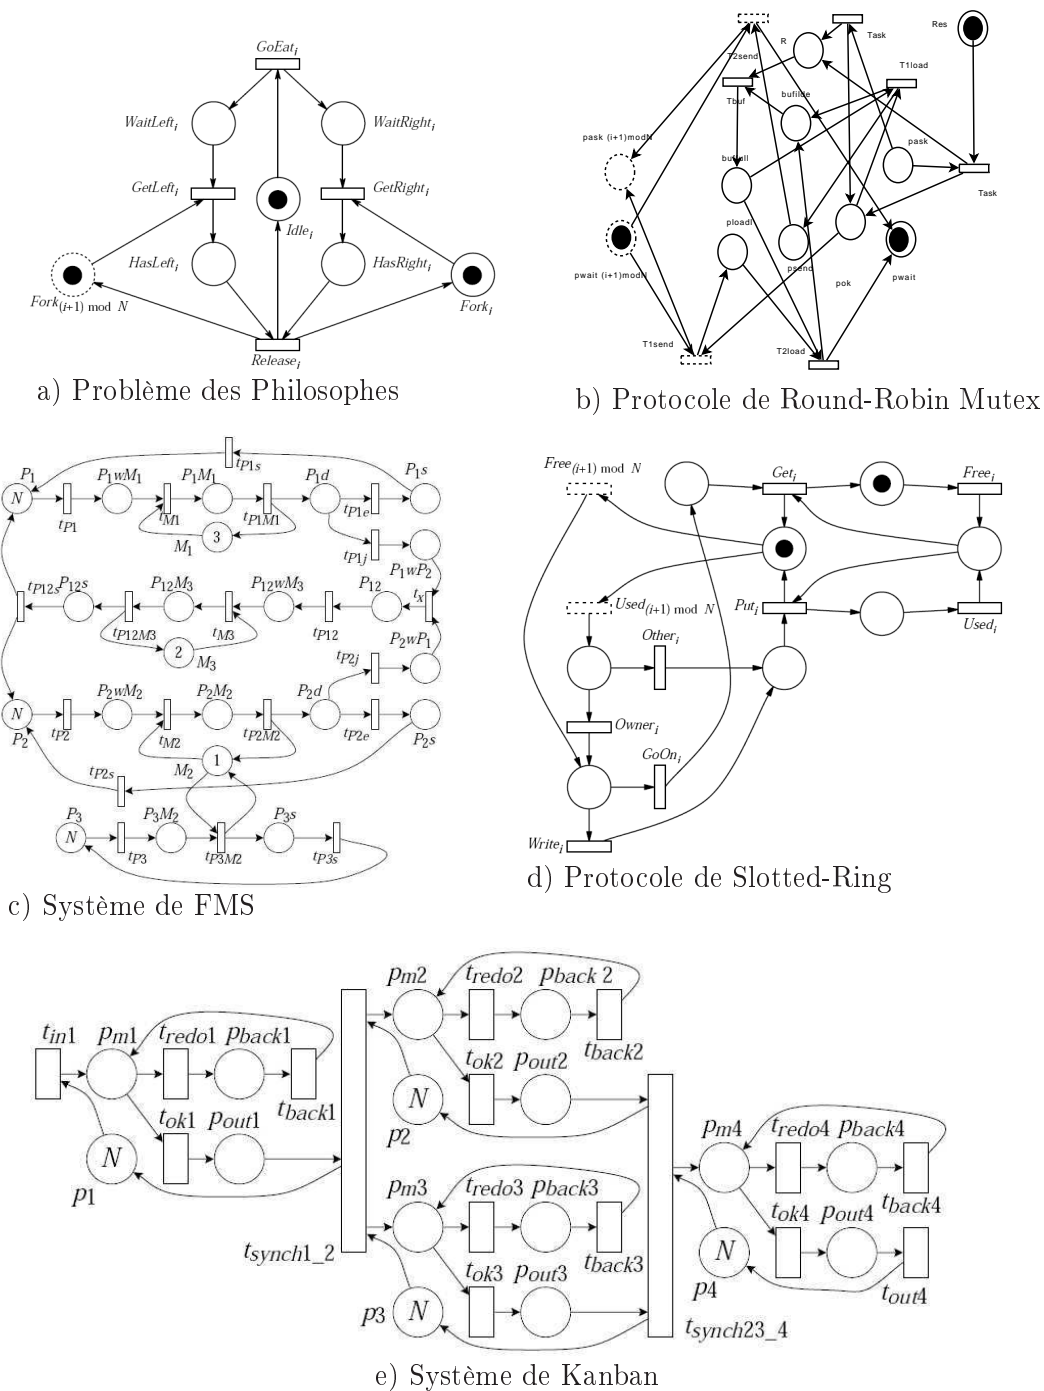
$GoEat_i$

$WaitLeft_i$ $WaitRight_i$

$GetLeft_i$ $GetRight_i$

$Idle_i$

$HasLeft_i$ $HasRight_i$

$Fork_{(i+1) \bmod N}$ $Fork_i$

$Release_i$

a) Problème des Philosophes

Task Res
R
T2send
T1load
Tbuf
bufidle
pask (i+1)modN
pask
bufall
Task
pload
psend
pwait (i+1)modN
pok
pwait
T1send
T2load

b) Protocole de Round-Robin Mutex

$t_{P1s}$
$P_1$ $P_1wM_1$ $P_1M_1$ $P_1d$ $P_1s$
N
$t_{P1}$ $t_{M1}$ $t_{P1M1}$ $t_{P1e}$
3
$M_1$
$t_{P1j}$
$P_1wP_2$
$t_{P12s}$ $P_{12}s$ $P_{12}M_3$ $P_{12}wM_3$ $P_{12}$ $t_x$
$t_{P12M3}$ $t_{M3}$ $t_{P12}$
2
$M_3$
$P_2wP_1$
$t_{P2j}$
$P_2wM_2$ $P_2M_2$ $P_2d$
N
$P_2$
$t_{P2}$ $t_{M2}$ $t_{P2M2}$ $t_{P2e}$ $P_2s$
$t_{P2s}$
$M_2$
1
$P_3$ $P_3M_2$ $P_3s$
N
$t_{P3}$ $t_{P3M2}$ $t_{P3s}$

c) Système de FMS

$Free_{(i+1) \bmod N}$
$Get_i$
$Free_i$
$Used_{(i+1) \bmod N}$
$Put_i$
$Used_i$
$Other_i$
$Owner_i$
$GoOn_i$
$Write_i$

d) Protocole de Slotted-Ring

$t_{in1}$ $p_{m1}$ $t_{redo1}$ $p_{back1}$ $t_{back1}$
$t_{ok1}$ $p_{out1}$
N
$p_1$
$p_{m2}$ $t_{redo2}$ $p_{back}$ 2 $t_{back2}$
$t_{ok2}$ $p_{out2}$
N
$p_2$
$t_{synch1\_2}$
$p_{m3}$ $t_{redo3}$ $p_{back3}$ $t_{back3}$
$t_{ok3}$ $p_{out3}$
N
$p_3$
$t_{synch23\_4}$
$p_{m4}$ $t_{redo4}$ $p_{back4}$ $t_{back4}$
$t_{ok4}$ $p_{out4}$
N
$p_4$
$t_{out4}$

e) Système de Kanban